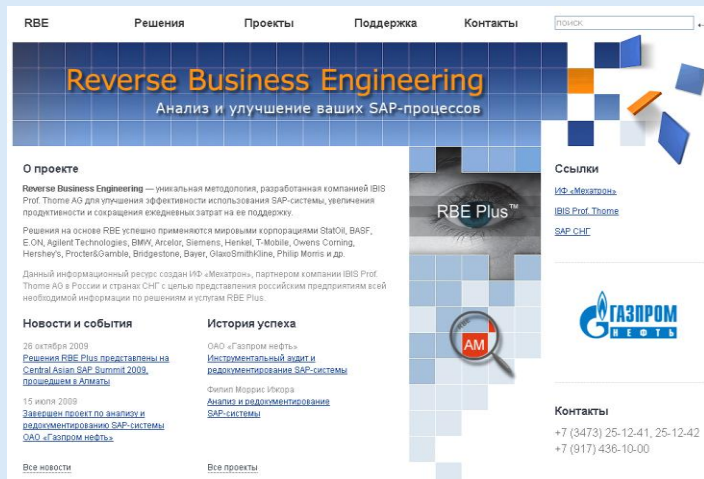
RBE Решения Проекты Поддержка Контакты поиск

Reverse Business Engineering
Анализ и улучшение ваших SAP-процессов

О проекте

Reverse Business Engineering — уникальная методология, разработанная компанией IBIS Prof. Thome AG для улучшения эффективности использования SAP-системы, увеличения продуктивности и сокращения ежедневных затрат на ее поддержку.

Решения на основе RBE успешно применяются мировыми корпорациями StatOil, BASF, E.ON, Agilent Technologies, BMW, Arcelor, Siemens, Henkel, T-Mobile, Owens Corning, Hershey's, Procter&Gamble, Bridgestone, Bayer, GlaxoSmithKline, Philip Morris и др.

Данный информационный ресурс создан ИФ «Мехатрон», партнером компании IBIS Prof. Thome AG в России и странах СНГ с целью представления российским предприятиям всей необходимой информации по решениям и услугам RBE Plus.

RBE Plus™

AM

Ссылки
ИФ «Мехатрон»
IBIS Prof. Thome
SAP СНГ

ГАЗПРОМ НЕФТЬ

Новости и события

26 октября 2009
Решения RBE Plus представлены на Central Asian SAP Summit 2009, прошедшем в Алматы

15 июля 2009
Завершен проект по анализу и редокументированию SAP-системы ОАО «Газпром нефть»

Все новости

История успеха

ОАО «Газпром нефть»
Инструментальный аудит и редокументирование SAP-системы

Филип Моррис Ижора
Анализ и редокументирование SAP-системы

Все проекты

Контакты
+7 (3473) 25-12-41, 25-12-42
+7 (917) 436-10-00